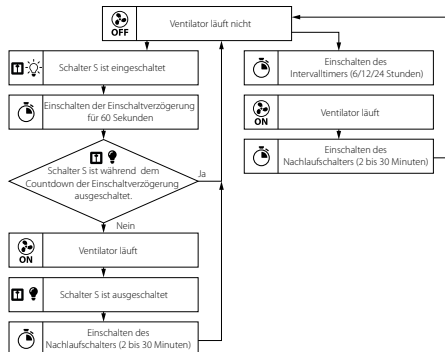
OFF
Ventilator läuft nicht

Schalter S ist eingeschaltet

Einschalten der Einschaltverzögerung für 60 Sekunden

Schalter S ist während dem Countdown der Einschaltverzögerung ausgeschaltet.

Ja

Nein

ON
Ventilator läuft

Schalter S ist ausgeschaltet

Einschalten des Nachlaufschalters (2 bis 30 Minuten)

Einschalten des Intervalltimers (6/12/24 Stunden)

ON
Ventilator läuft

Einschalten des Nachlaufschalters (2 bis 30 Minuten)